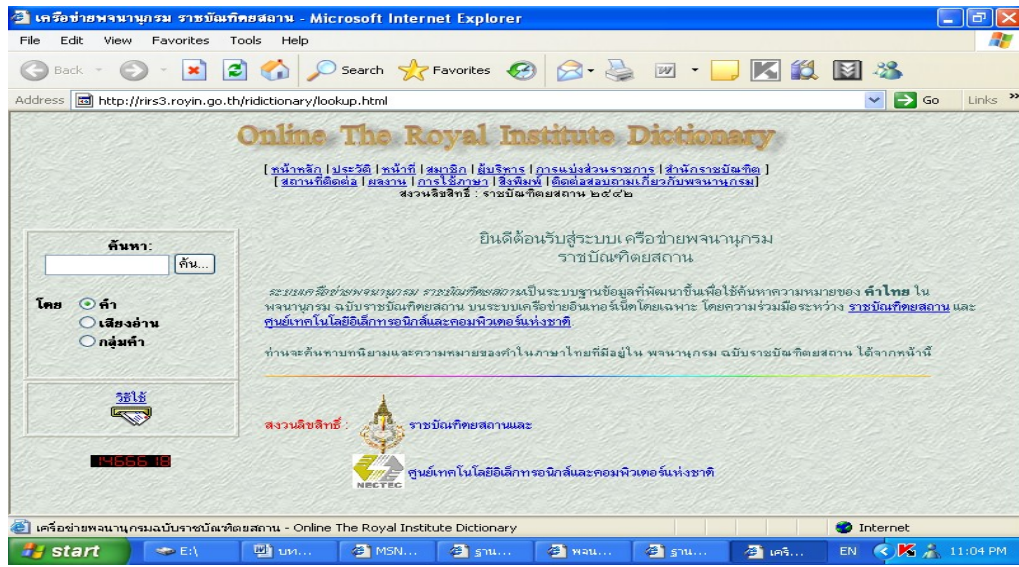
เครือข่ายพจนานุกรม ราชบัณฑิตยสถาน - Microsoft Internet Explorer

File Edit View Favorites Tools Help

Back Search Favorites

Address http://rirs3.royin.go.th/ridictionary/lookup.html Go Links

Online The Royal Institute Dictionary

[ หน้าหลัก | ประวัติ | หน้าที่ | สมาชิก | ผู้บริหาร | การแบ่งส่วนราชการ | สำนักราชบัณฑิต ]
[ สถานที่ติดต่อ | ผลงาน | การใช้ภาษา | สิ่งพิมพ์ | ติดต่อสอบถามเกี่ยวกับพจนานุกรม]
สงวนลิขสิทธิ์ : ราชบัณฑิตยสถาน ๒๕๔๒

ค้นหา:

ค้น...

โดย คำ
เสียงอ่าน
กลุ่มคำ

วิธีใช้

14666 18

ยินดีต้อนรับสู่ระบบเครือข่ายพจนานุกรม
ราชบัณฑิตยสถาน

ระบบเครือข่ายพจนานุกรม ราชบัณฑิตยสถาน เป็นระบบฐานข้อมูลที่พัฒนาขึ้นเพื่อใช้ค้นหาความหมายของ คำไทย ใน พจนานุกรม ฉบับราชบัณฑิตยสถาน บนระบบเครือข่ายอินเทอร์เน็ตโดยเฉพาะ โดยความร่วมมือระหว่าง ราชบัณฑิตยสถาน และ ศูนย์เทคโนโลยีอิเล็กทรอนิกส์และคอมพิวเตอร์แห่งชาติ

ท่านจะค้นหาบทนิยามและความหมายของคำในภาษาไทยที่มีอยู่ใน พจนานุกรม ฉบับราชบัณฑิตยสถาน ได้จากหน้านี้

สงวนลิขสิทธิ์ : ราชบัณฑิตยสถานและ

NECTEC ศูนย์เทคโนโลยีอิเล็กทรอนิกส์และคอมพิวเตอร์แห่งชาติ

เครือข่ายพจนานุกรมฉบับราชบัณฑิตยสถาน - Online The Royal Institute Dictionary Internet

start E:\ บท... MSN... ฐาน... พจน... ฐาน... เครื... EN 11:04 PM